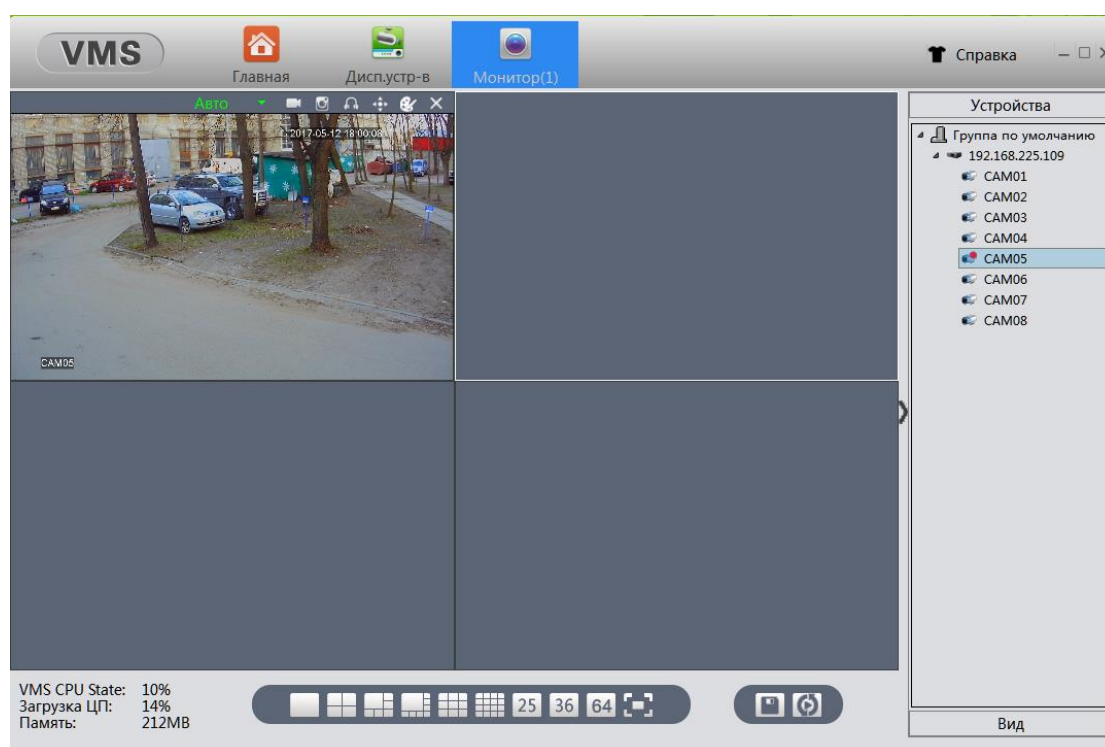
VMS

Главная

Дисп.устр-в

Монитор(1)

Справка

Авто

2017-05-12 18:00:08

CAM05

Устройства

Группа по умолчанию

192.168.225.109

CAM01

CAM02

CAM03

CAM04

CAM05

CAM06

CAM07

CAM08

VMS CPU State: 10%
Загрузка ЦП: 14%
Память: 212MB

25 36 64

Вид